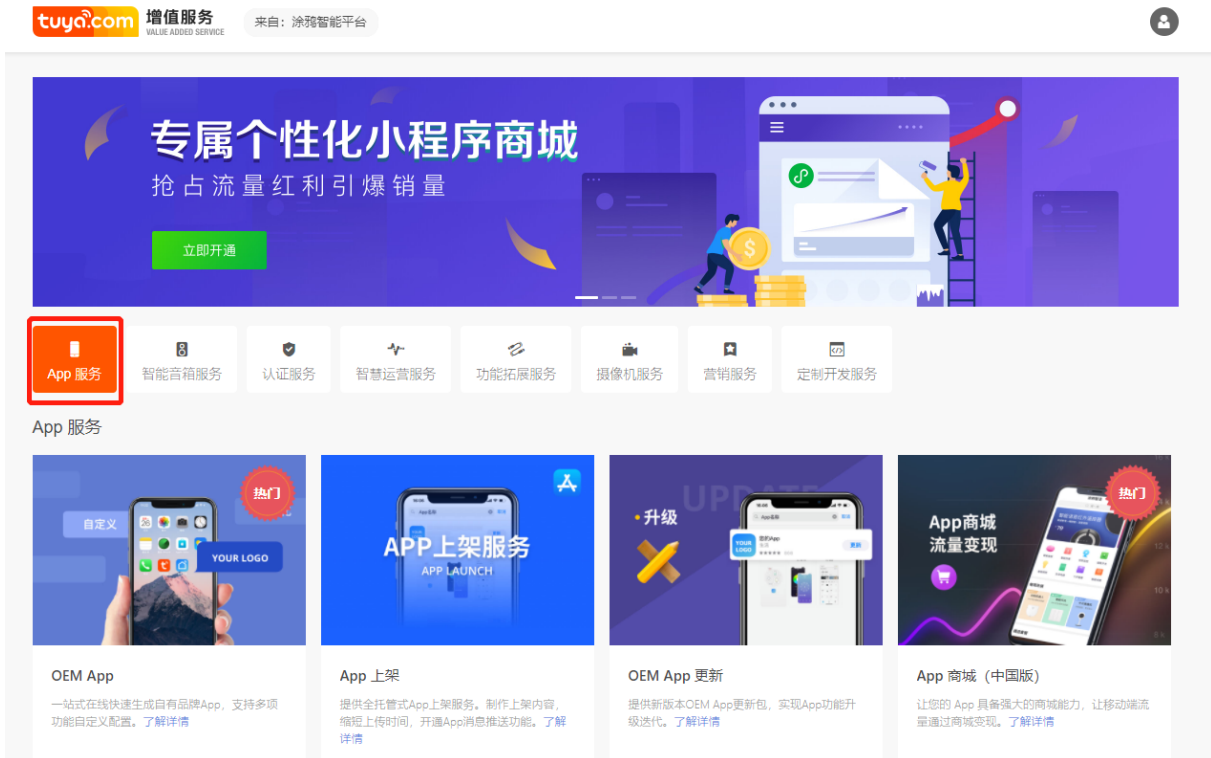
tuya.com 增值服务 VALUE ADDED SERVICE 来自：涂鸦智能平台

专属个性化小程序商城
抢占流量红利引爆销量
立即开通

App 服务
智能音箱服务
认证服务
智慧运营服务
功能拓展服务
摄像机服务
营销服务
定制开发服务

App 服务

热门
自定义
YOUR LOGO

APP上架服务
APP LAUNCH

UPDATE
升级

App商城
流量变现
热门

OEM App
一站式在线快速生成自有品牌App，支持多项功能自定义配置。了解详情

App 上架
提供全托管式App上架服务。制作上架内容，缩短上传时间，开通App消息推送功能。了解详情

OEM App 更新
提供新版本OEM App更新包，实现App功能升级迭代。了解详情

App 商城（中国版）
让您的 App 具备强大的商城能力，让移动端流量通过商城变现。了解详情